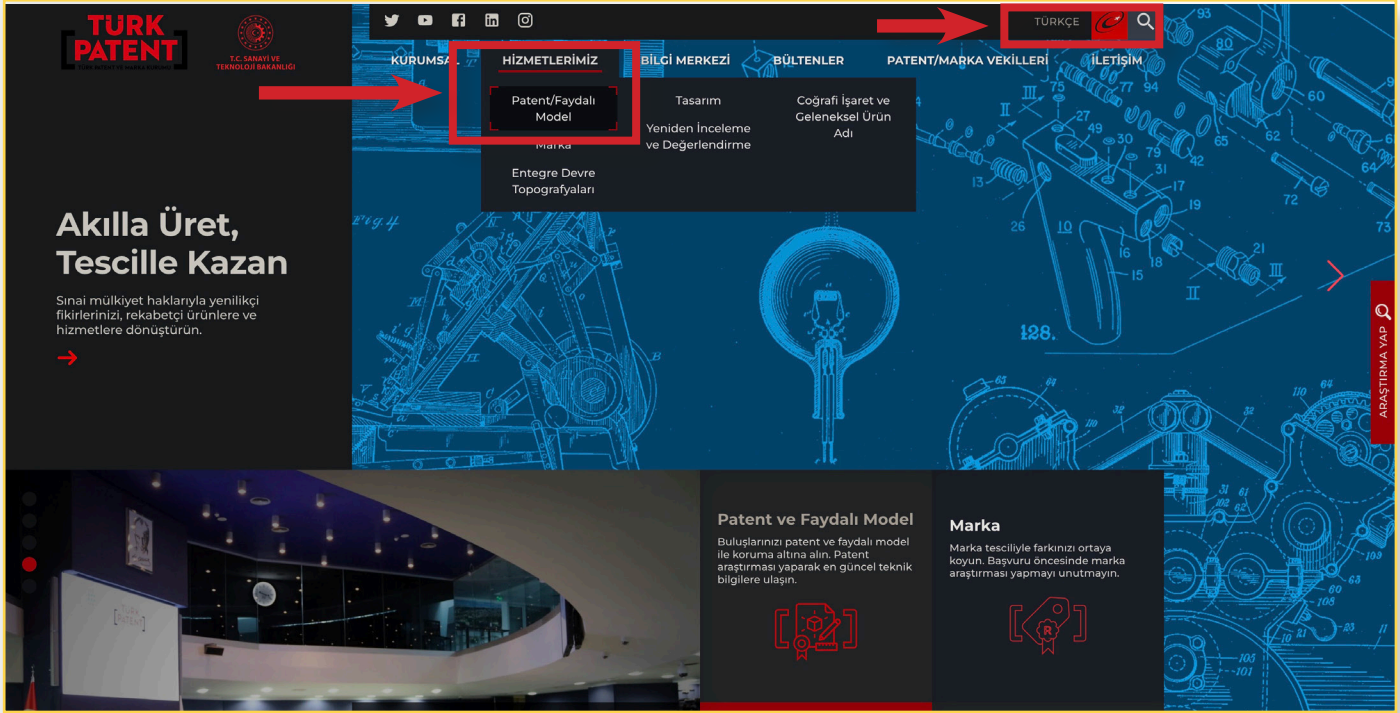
TÜRK PATENT

T.C. SANAYİ VE TEKNOLOJİ BAKANLIĞI

TÜRKÇE

KURUMSAL HİZMETLERİMİZ BİLGİ MERKEZİ BÜLTENLER PATENT/MARKA VEKİLLERİ İLETİŞİM

Patent/Faydalı Model

Marka

Entegre Devre Topografyaları

Tasarım

Yeniden İnceleme ve Değerlendirme

Coğrafi İşaret ve Geleneksel Ürün Adı

Akılla Üret, Tescille Kazan

Sınai mülkiyet haklarıyla yenilikçi fikirlerinizi, rekabetçi ürünlere ve hizmetlere dönüştürün.

ARAŞTIRMA YAP

Patent ve Faydalı Model

Buluşlarınızı patent ve faydalı model ile koruma altına alın. Patent araştırması yaparak en güncel teknik bilgilere ulaşın.

Marka

Marka tescilliyle farkınızı ortaya koyun. Başvuru öncesinde marka araştırması yapmayı unutmayın.